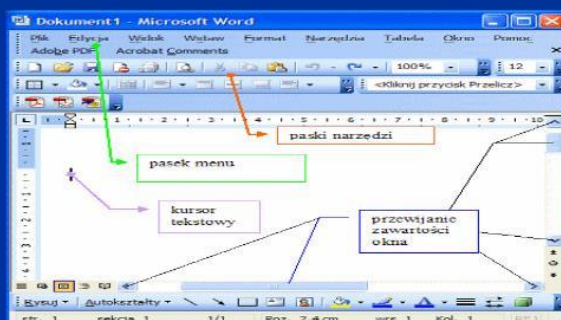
Dokument1 - Microsoft Word

Plik Edycja Widok Wstaw Format Narzędzia Tabela Okno Pomoc

Adobe PDF Acrobat Comments

100% 12

<Kliknij przycisk Przelicz>

paski narzędzi

pasek menu

kursor tekstowy

przewijanie zawartości okna

Rysuj Autokształty

Str. 1 Sekcja 1 1/1 Poz. 2,4cm Wrs 1 Kol. 1